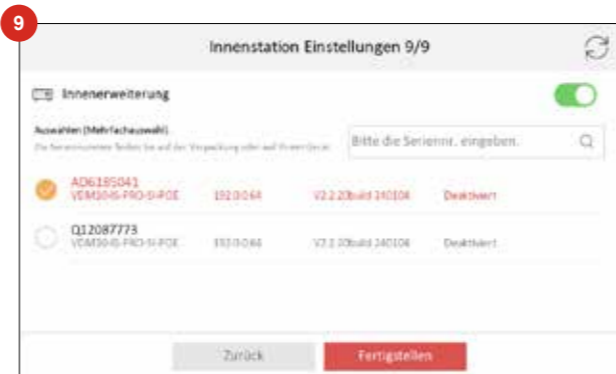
9

Innenstation Einstellungen 9/9

Innenerweiterung

Auswählen (Mehrfachauswahl)

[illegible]

Bitte die Seriennr. eingeben.

AD6185041
VDM3045-PRO-SI-POE
192.0.0.64
V2.2.20build 240106
Deaktiviert

Q12087773
VDM3045-PRO-SI-POE
192.0.0.64
V2.2.20build 240106
Deaktiviert

Zurück
Fertigstellen